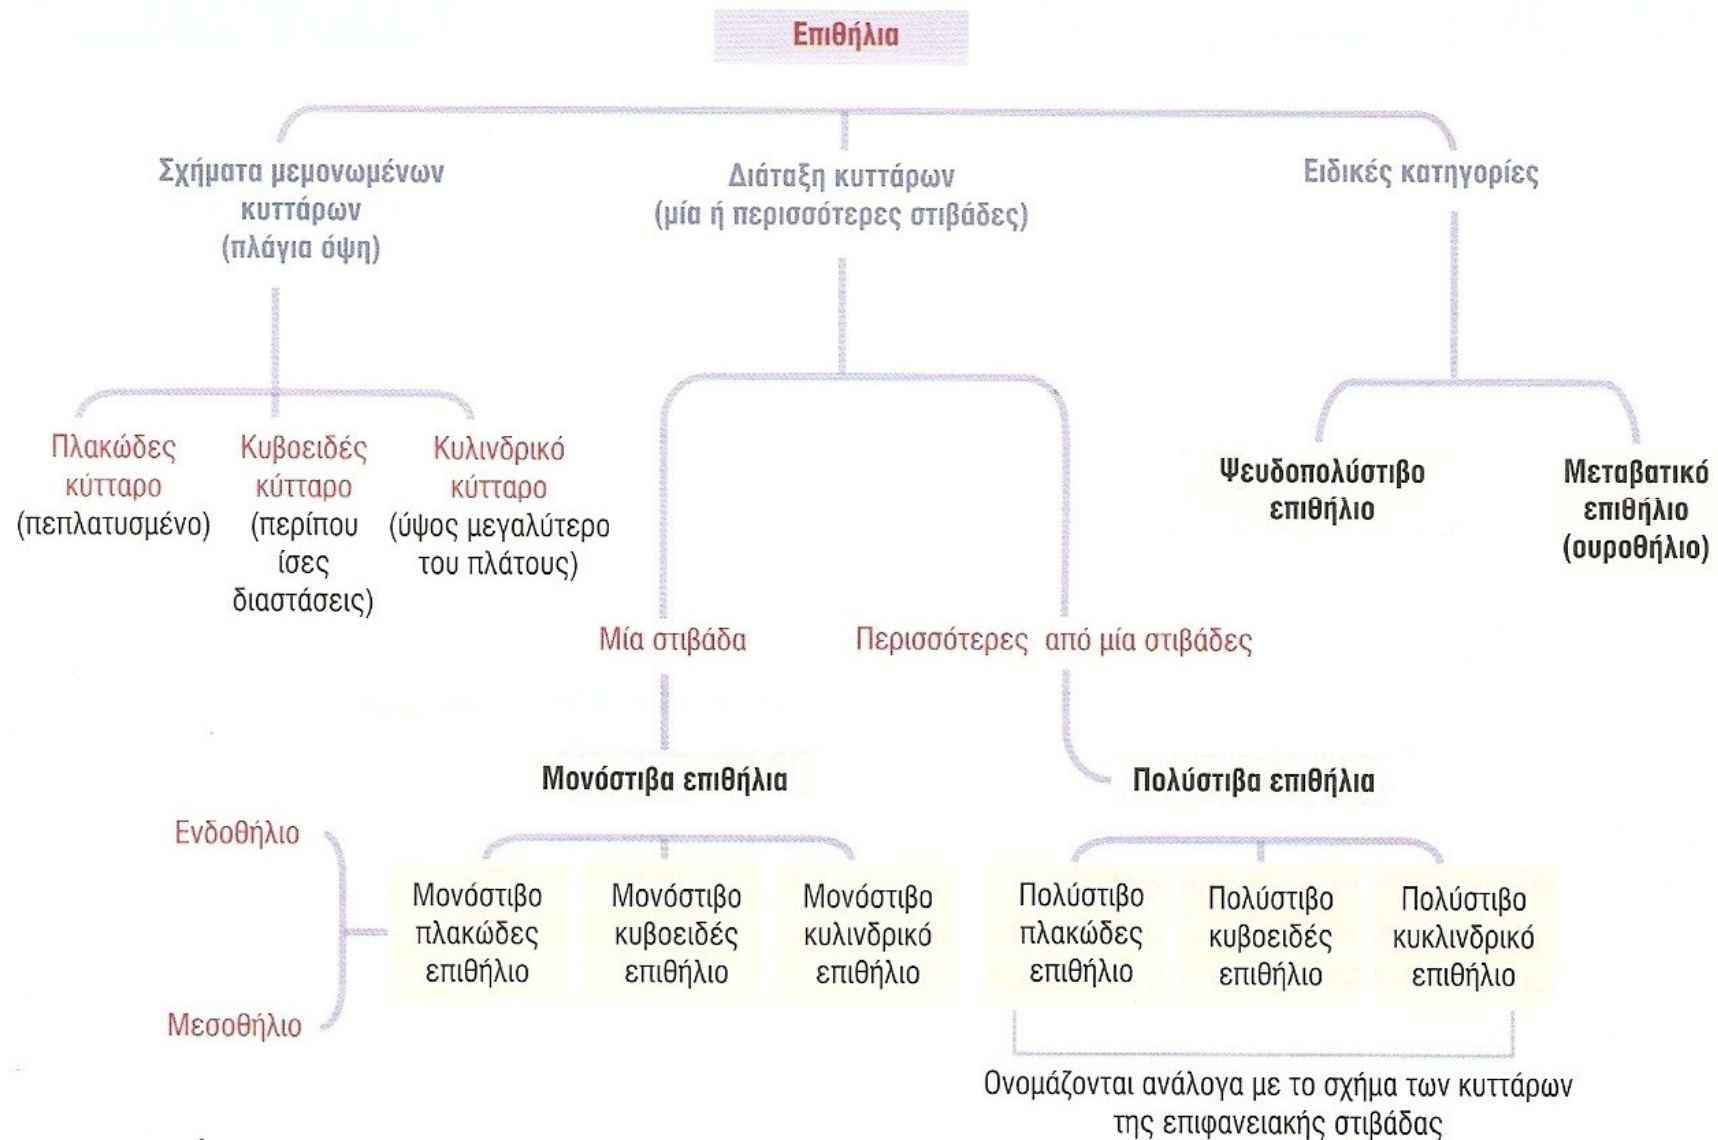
Επιθήλια

Σχήματα μεμονωμένων κυττάρων (πλάγια όψη)

Διάταξη κυττάρων (μία ή περισσότερες στιβάδες)

Ειδικές κατηγορίες

Πλακώδες κύτταρο (πεπλατυσμένο)

Κυβοειδές κύτταρο (περίπου ίσες διαστάσεις)

Κυλινδρικό κύτταρο (ύψος μεγαλύτερο του πλάτους)

Ψευδοπολύστιβο επιθήλιο

Μεταβατικό επιθήλιο (ουροθήλιο)

Μία στιβάδα

Περισσότερες από μία στιβάδες

Μονόστιβα επιθήλια

Πολύστιβα επιθήλια

Ενδοθήλιο

Μεσοθήλιο

Μονόστιβο πλακώδες επιθήλιο

Μονόστιβο κυβοειδές επιθήλιο

Μονόστιβο κυλινδρικό επιθήλιο

Πολύστιβο πλακώδες επιθήλιο

Πολύστιβο κυβοειδές επιθήλιο

Πολύστιβο κυκλινδρικό επιθήλιο

Ονομάζονται ανάλογα με το σχήμα των κυττάρων της επιφανειακής στιβάδας